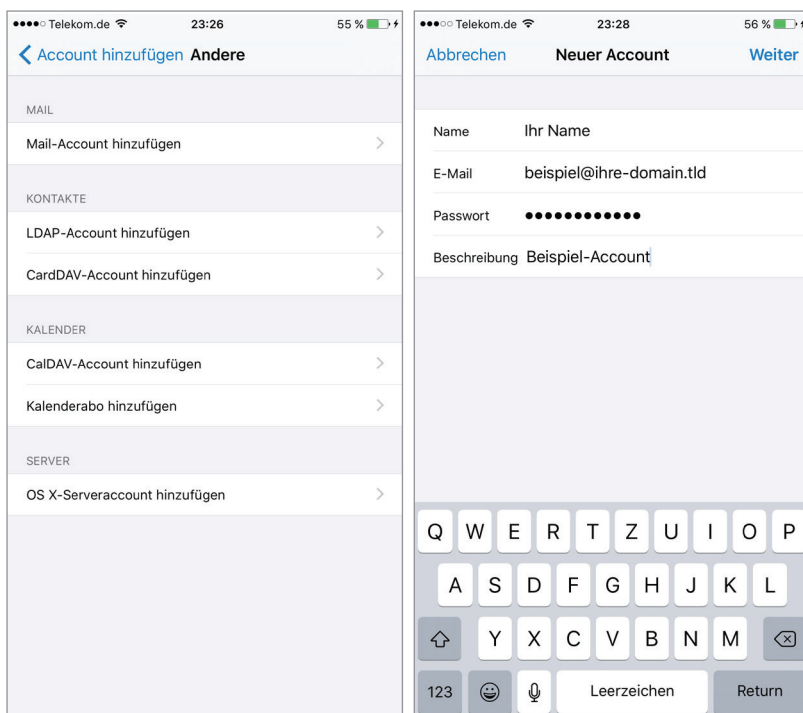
●●●●○ Telekom.de 23:26 55 %

< Account hinzufügen Andere

MAIL

Mail-Account hinzufügen

KONTAKTE

LDAP-Account hinzufügen

CardDAV-Account hinzufügen

KALENDER

CalDAV-Account hinzufügen

Kalenderabo hinzufügen

SERVER

OS X-Serveraccount hinzufügen

●●●○○ Telekom.de 23:28 56 %

Abbrechen Neuer Account Weiter

Name Ihr Name

E-Mail beispiel@ihre-domain.tld

Passwort ●●●●●●●●●●●

Beschreibung Beispiel-Account

Q W E R T Z U I O P

A S D F G H J K L

Y X C V B N M

123 Leerzeichen Return